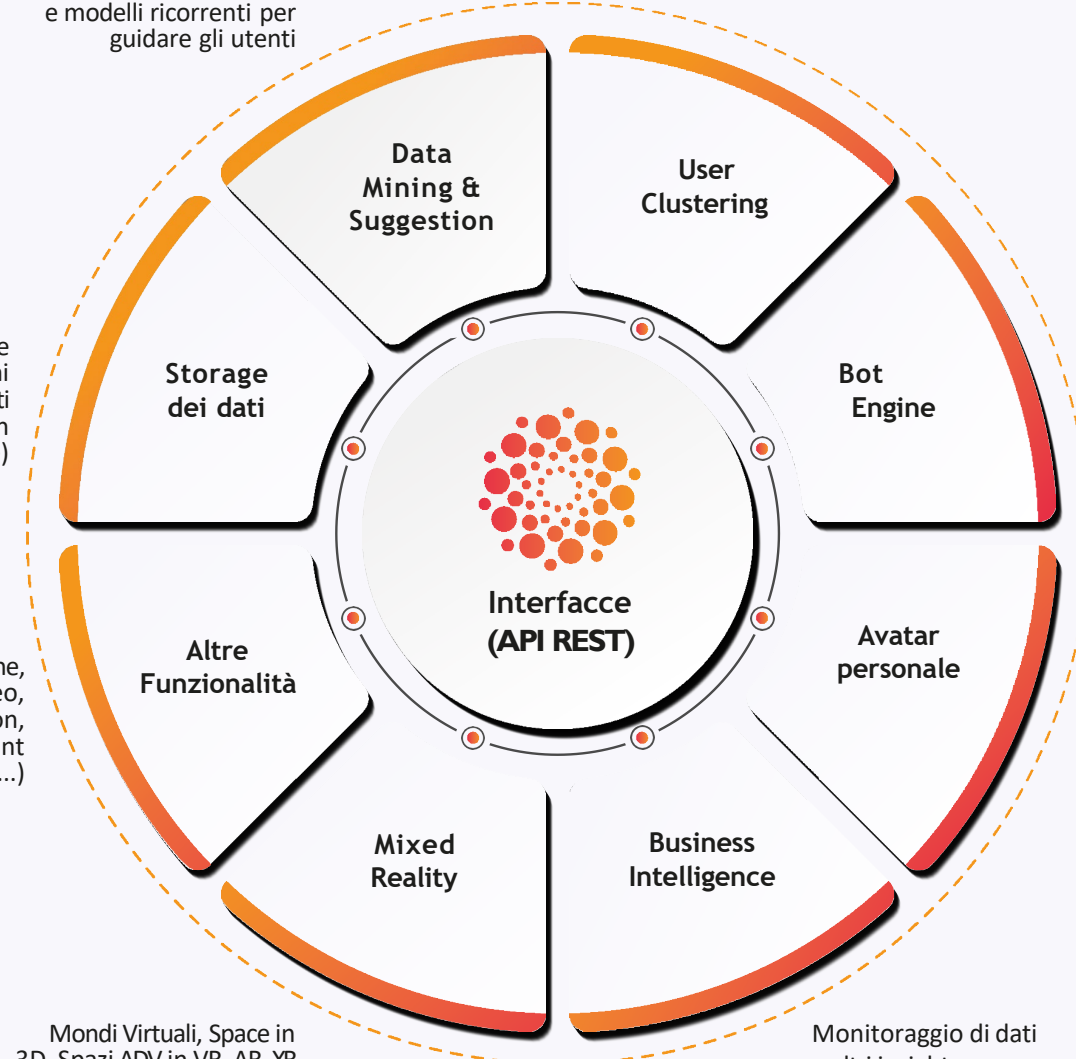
e modelli ricorrenti per guidare gli utenti

Data Mining & Suggestion

User Clustering

e
ni
ti
n
)

Storage dei dati

Bot Engine

Interfacce (API REST)

ne,
eo,
on,
nt
...)

Altre Funzionalità

Avatar personale

Mixed Reality

Business Intelligence

Mondi Virtuali, Space in 3D, Spazi ADV in VR, AR, XR

Monitoraggio di dati